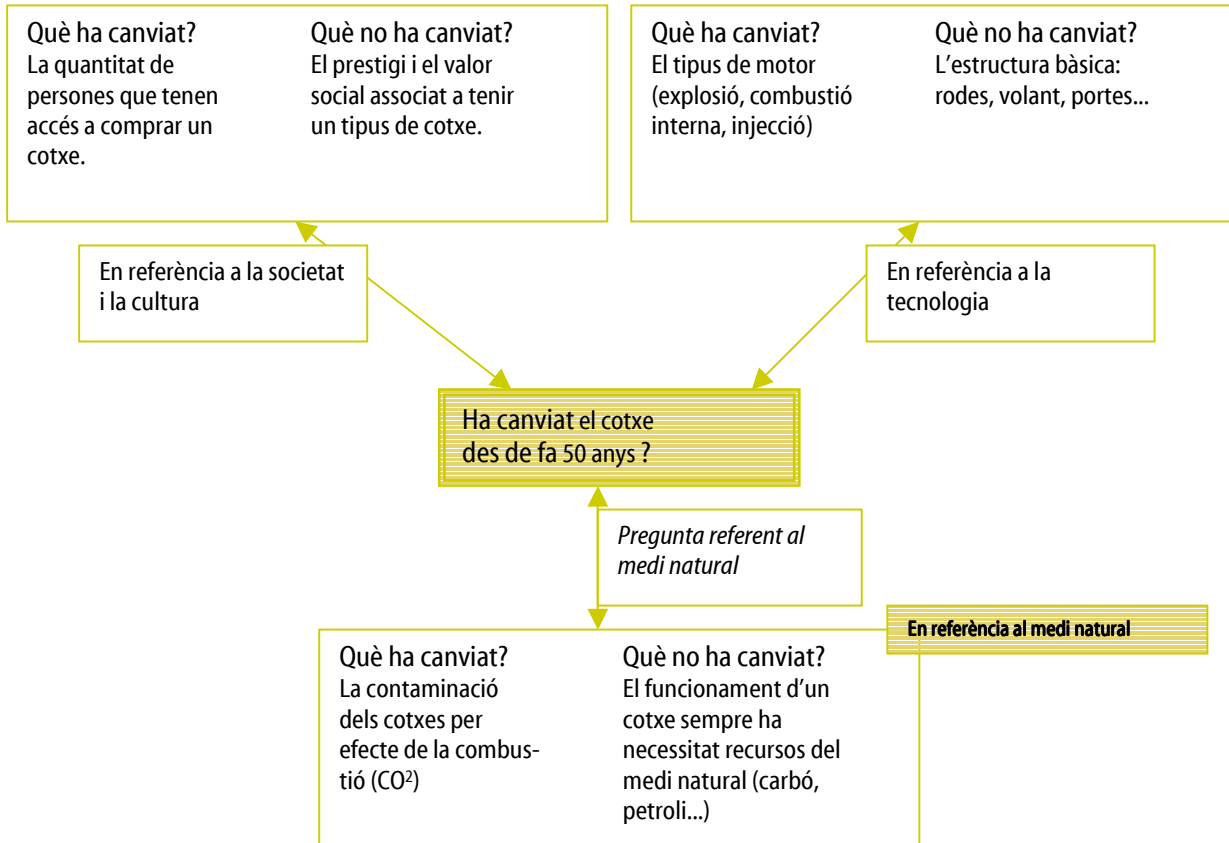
Què ha canviat?
La quantitat de persones que tenen accés a comprar un cotxe.

Què no ha canviat?
El prestigi i el valor social associat a tenir un tipus de cotxe.

Què ha canviat?
El tipus de motor (explosió, combustió interna, injecció)

Què no ha canviat?
L'estructura bàsica: rodes, volant, portes...

En referència a la societat i la cultura

En referència a la tecnologia

Ha canviat el cotxe des de fa 50 anys ?

Pregunta referent al medi natural

En referència al medi natural

Què ha canviat?
La contaminació dels cotxes per efecte de la combustió ($CO^2$)

Què no ha canviat?
El funcionament d'un cotxe sempre ha necessitat recursos del medi natural (carbó, petroli...)